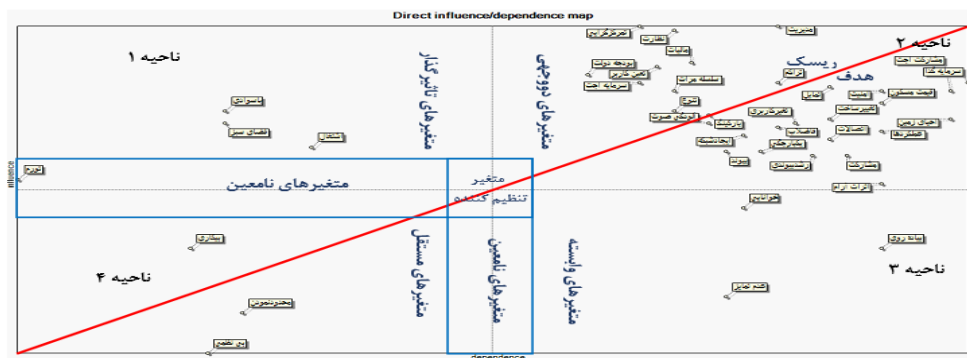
Direct influence/dependence map

ناحیه ۱

ناحیه ۲

ناحیه ۳

ناحیه ۴

متغیرهای تاثیرگذار

متغیرهای دووجهی

ریسک

هدف

متغیرهای نامعین

متغیر تنظیم کننده

متغیرهای مستقل

متغیرهای نامعین

متغیرهای وابسته

influence

dependence

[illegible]